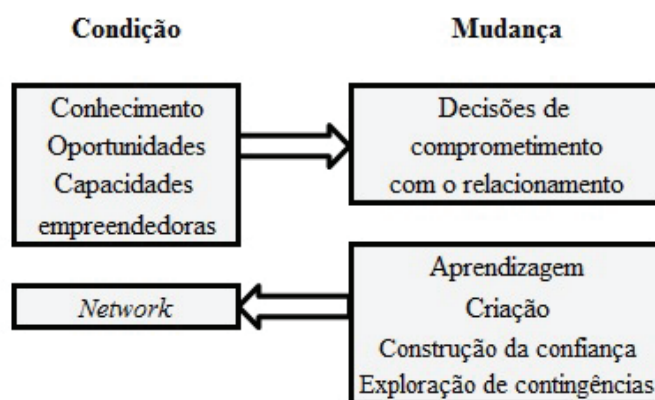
Condição

Mudança

Conhecimento
Oportunidades
Capacidades
empreendedoras

Decisões de
comprometimento
com o relacionamento

*Network*

Aprendizagem
Criação
Construção da confiança
Exploração de contingências